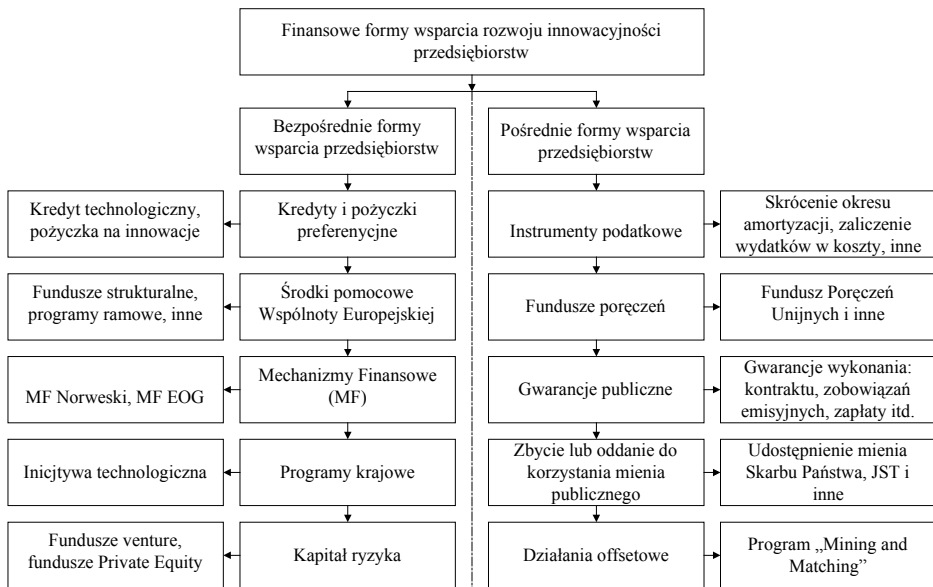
Finansowe formy wsparcia rozwoju innowacyjności przedsiębiorstw

Bezpośrednie formy wsparcia przedsiębiorstw

Kredyty i pożyczki preferencyjne

Kredyt technologiczny, pożyczka na innowacje

Środki pomocowe Wspólnoty Europejskiej

Fundusze strukturalne, programy ramowe, inne

Mechanizmy Finansowe (MF)

MF Norweski, MF EOG

Programy krajowe

Inicjtywa technologiczna

Kapitał ryzyka

Fundusze venture, fundusze Private Equity

Pośrednie formy wsparcia przedsiębiorstw

Instrumenty podatkowe

Skrócenie okresu amortyzacji, zaliczenie wydatków w koszty, inne

Fundusze poręczeń

Fundusz Poręczeń Unijnych i inne

Gwarancje publiczne

Gwarancje wykonania: kontraktu, zobowiązań emisyjnych, zapłaty itd.

Zbycie lub oddanie do korzystania mienia publicznego

Udostępnienie mienia Skarbu Państwa, JST i inne

Działania offsetowe

Program „Mining and Matching"